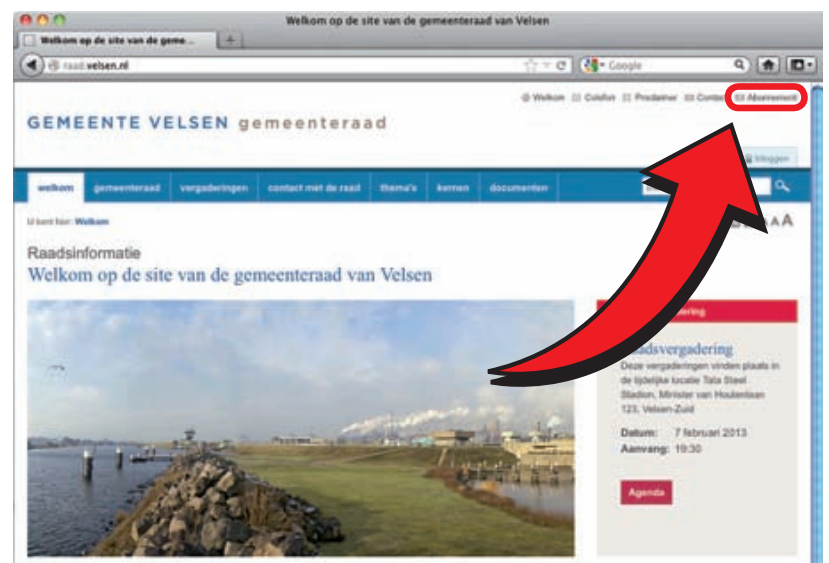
Welkom op de site van de gemeenteraad van Velsen

Welkom op de site van de geme... +

raad.velsen.nl

Google

Welkom Colofon Proclaimer Conta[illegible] Abonnement

GEMEENTE VELSEN gemeenteraad

Inloggen

welkom gemeenteraad vergaderingen contact met de raad thema's kernen documenten

U bent hier: Welkom

A A A

Raadsinformatie

Welkom op de site van de gemeenteraad van Velsen

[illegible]dering

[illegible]adsvergadering

Deze vergaderingen vinden plaats in de tijdelijke locatie Tata Steel Stadion, Minister van Houtenlaan 123, Velsen-Zuid

Datum: 7 februari 2013

Aanvang: 19:30

Agenda